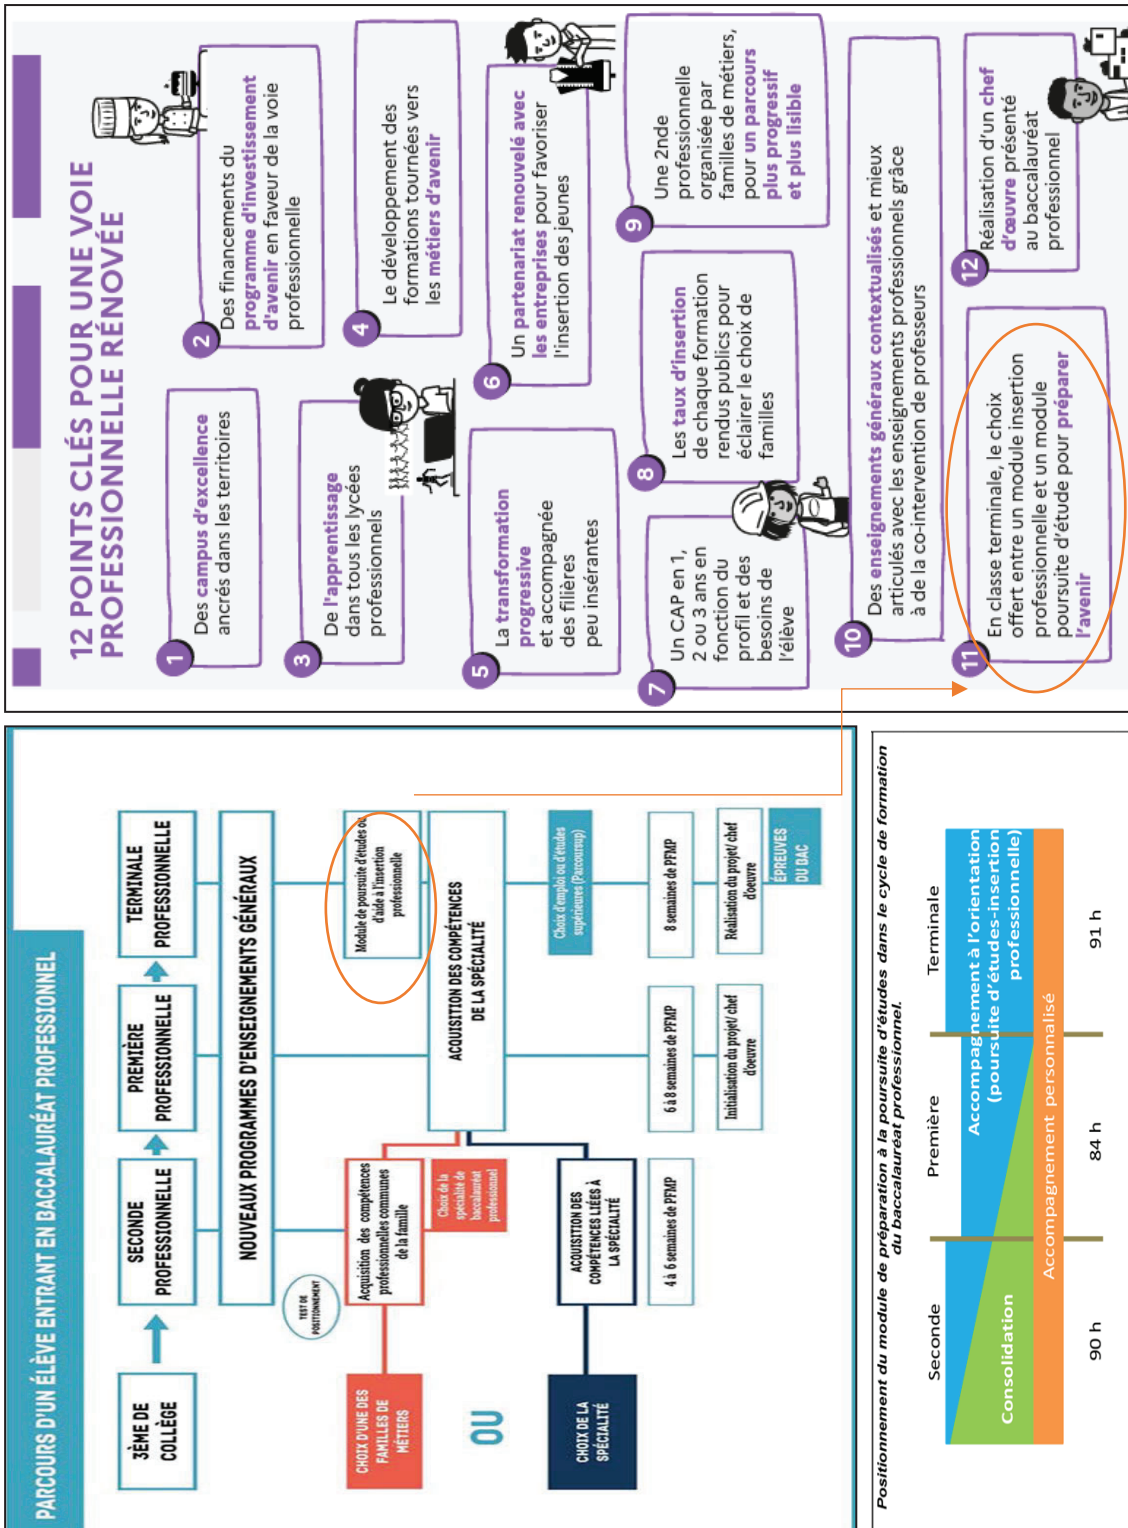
12 POINTS CLÉS POUR UNE VOIE PROFESSIONNELLE RÉNOVÉE

1 Des campus d'excellence ancrés dans les territoires

2 Des financements du programme d'investissement d'avenir en faveur de la voie professionnelle

3 De l'apprentissage dans tous les lycées professionnels

4 Le développement des formations tournées vers les métiers d'avenir

5 La transformation progressive et accompagnée des filières peu insérantes

6 Un partenariat renouvelé avec les entreprises pour favoriser l'insertion des jeunes

7 Un CAP en 1, 2 ou 3 ans en fonction du profil et des besoins de l'élève

8 Les taux d'insertion de chaque formation rendus publics pour éclairer le choix de familles

9 Une 2nde professionnelle organisée par familles de métiers, pour un parcours plus progressif et plus lisible

10 Des enseignements généraux contextualisés et mieux articulés avec les enseignements professionnels grâce à de la co-intervention de professeurs

11 En classe terminale, le choix offert entre un module insertion professionnelle et un module poursuite d'étude pour préparer l'avenir

12 Réalisation d'un chef d'œuvre présenté au baccalauréat professionnel

PARCOURS D'UN ÉLÈVE ENTRANT EN BACCALAURÉAT PROFESSIONNEL

3ÈME DE COLLÈGE

SECONDE PROFESSIONNELLE

PREMIÈRE PROFESSIONNELLE

TERMINALE PROFESSIONNELLE

NOUVEAUX PROGRAMMES D'ENSEIGNEMENTS GÉNÉRAUX

TEST DE POSITIONNEMENT

CHOIX D'UNE DES FAMILLES DE MÉTIERS

OU

CHOIX DE LA SPÉCIALITÉ

Acquisition des compétences professionnelles communes de la famille

Choix de la spécialité de baccalauréat professionnel

ACQUISITION DES COMPÉTENCES LIÉES À LA SPÉCIALITÉ

ACQUISITION DES COMPÉTENCES DE LA SPÉCIALITÉ

Module de poursuite d'études ou d'aide à l'insertion professionnelle

Choix d'emploi ou d'études supérieures (Parcoursup)

4 à 6 semaines de PFMP

6 à 8 semaines de PFMP

8 semaines de PFMP

Initialisation du projet/ chef d'oeuvre

Réalisation du projet/ chef d'oeuvre

ÉPREUVES DU BAC

Positionnement du module de préparation à la poursuite d'études dans le cycle de formation du baccalauréat professionnel.

Seconde

Première

Terminale

Consolidation

Accompagnement à l'orientation (poursuite d'études-insertion professionnelle)

Accompagnement personnalisé

90 h

84 h

91 h